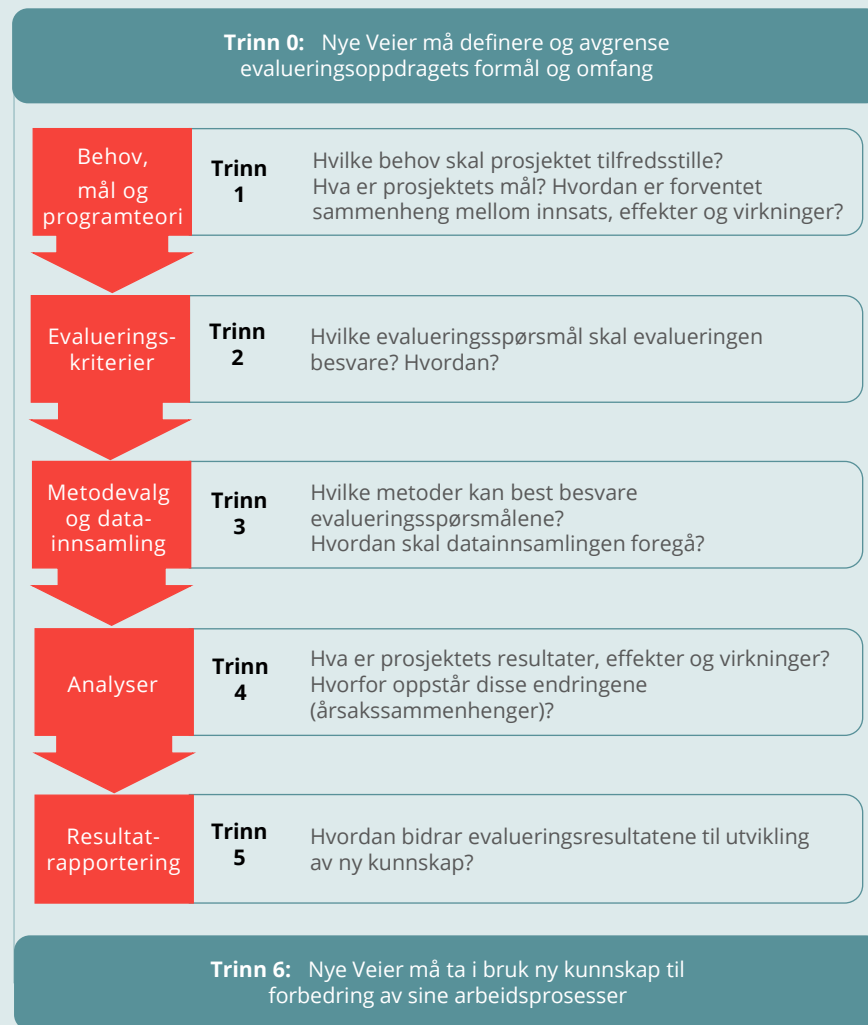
**Trinn 0:** Nye Veier må definere og avgrense evalueringsoppdragets formål og omfang

Behov, mål og programteori

**Trinn 1**

Hvilke behov skal prosjektet tilfredsstille? Hva er prosjektets mål? Hvordan er forventet sammenheng mellom innsats, effekter og virkninger?

Evaluerings-kriterier

**Trinn 2**

Hvilke evalueringsspørsmål skal evalueringen besvare? Hvordan?

Metodevalg og data-innsamling

**Trinn 3**

Hvilke metoder kan best besvare evalueringsspørsmålene? Hvordan skal datainnsamlingen foregå?

Analyser

**Trinn 4**

Hva er prosjektets resultater, effekter og virkninger? Hvorfor oppstår disse endringene (årsakssammenhenger)?

Resultat-rapportering

**Trinn 5**

Hvordan bidrar evalueringsresultatene til utvikling av ny kunnskap?

**Trinn 6:** Nye Veier må ta i bruk ny kunnskap til forbedring av sine arbeidsprosesser